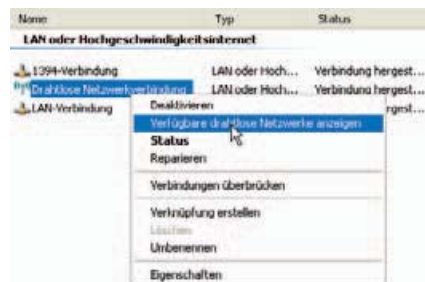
| Name | Typ | Status |
|---|---|---|

LAN oder Hochgeschwindigkeitsinternet

| | | |
|---|---|---|
| 1394-Verbindung | LAN oder Hoch... | Verbindung hergest... |
| Drahtlose Netzwerkverbindung | LAN oder Hoch... | Verbindung hergest... |
| LAN-Verbindung | | hergest... |

Deaktivieren
Verfügbare drahtlose Netzwerke anzeigen
Status
Reparieren
Verbindungen überbrücken
Verknüpfung erstellen
Löschen
Umbenennen
Eigenschaften